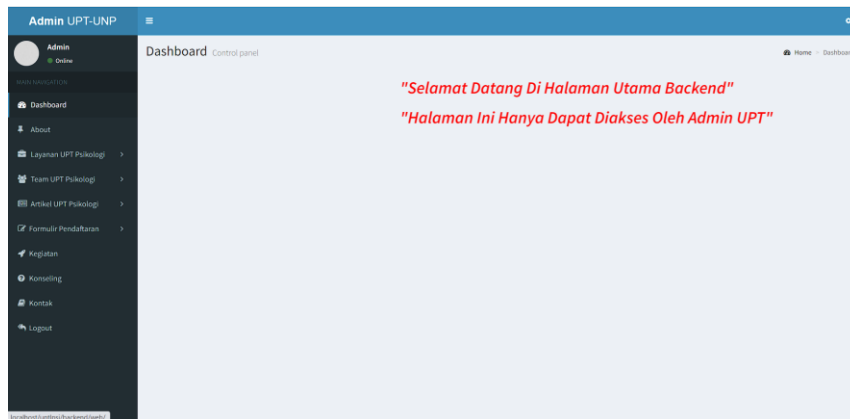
Admin UPT-UNP

≡

Admin
Online

MAIN NAVIGATION

Dashboard

About

Layanan UPT Psikologi

Team UPT Psikologi

Artikel UPT Psikologi

Formulir Pendaftaran

Kegiatan

Konseling

Kontak

Logout

Dashboard Control panel

Home > Dashbo

"Selamat Datang Di Halaman Utama Backend"

"Halaman Ini Hanya Dapat Diakses Oleh Admin UPT"

localhost/uptjns/backend/web/